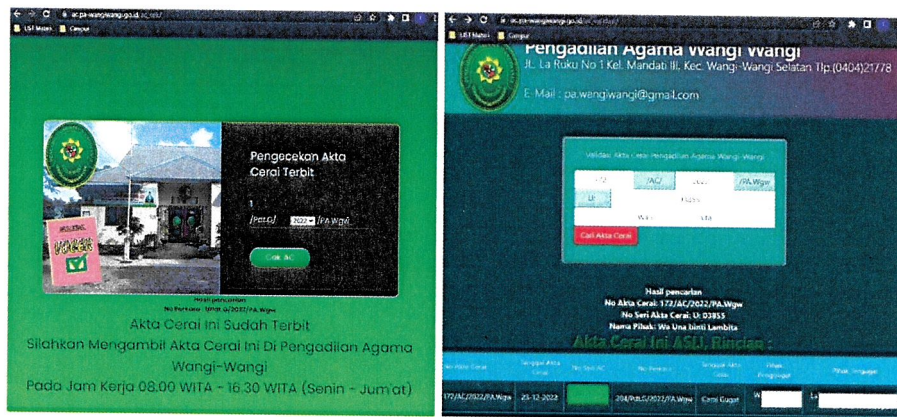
ac.pa-wangiwangi.go.id/ac/cek/
LSF Materi Campur

Pengecekan Akta Cerai Terbit

1

/Pdt.G/ 2022 /PA.Wgw

Cek AC

Hasil pencarian
No Perkara : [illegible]/2022/PA.Wgw

Akta Cerai Ini Sudah Terbit
Silahkan Mengambil Akta Cerai Ini Di Pengadilan Agama Wangi-Wangi
Pada Jam Kerja 08.00 WITA - 16.30 WITA (Senin - Jum'at)

ac.pa-wangiwangi.go.id/ac/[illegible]
LSF Materi Campur

Pengadilan Agama Wangi Wangi
Jl. La Ruku No 1 Kel. Mandati III, Kec. Wangi-Wangi Selatan Tlp:(0404)21778
E-Mail : pa.wangiwangi@gmail.com

Validasi Akta Cerai Pengadilan Agama Wangi-Wangi

172 /AC/ 2022 /PA.Wgw
U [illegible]
Wa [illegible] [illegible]

Cari Akta Cerai

Hasil pencarian
No Akta Cerai: 172/AC/2022/PA.Wgw
No Seri Akta Cerai: U: 03855
Nama Pihak: Wa Una binti Lambita

Akta Cerai Ini ASLI, Rincian :

| No Akta Cerai | Tanggal Akta Cerai | No Seri AC | No Perkara | Tanggal Akta Cerai | Pihak Penggugat | Pihak Tergugat |
|---|---|---|---|---|---|---|
| 172/AC/2022/PA.Wgw | 23-12-2022 | | 204/Pdt.G/2022/PA.Wgw | Cerai Gugat | W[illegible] | La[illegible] |